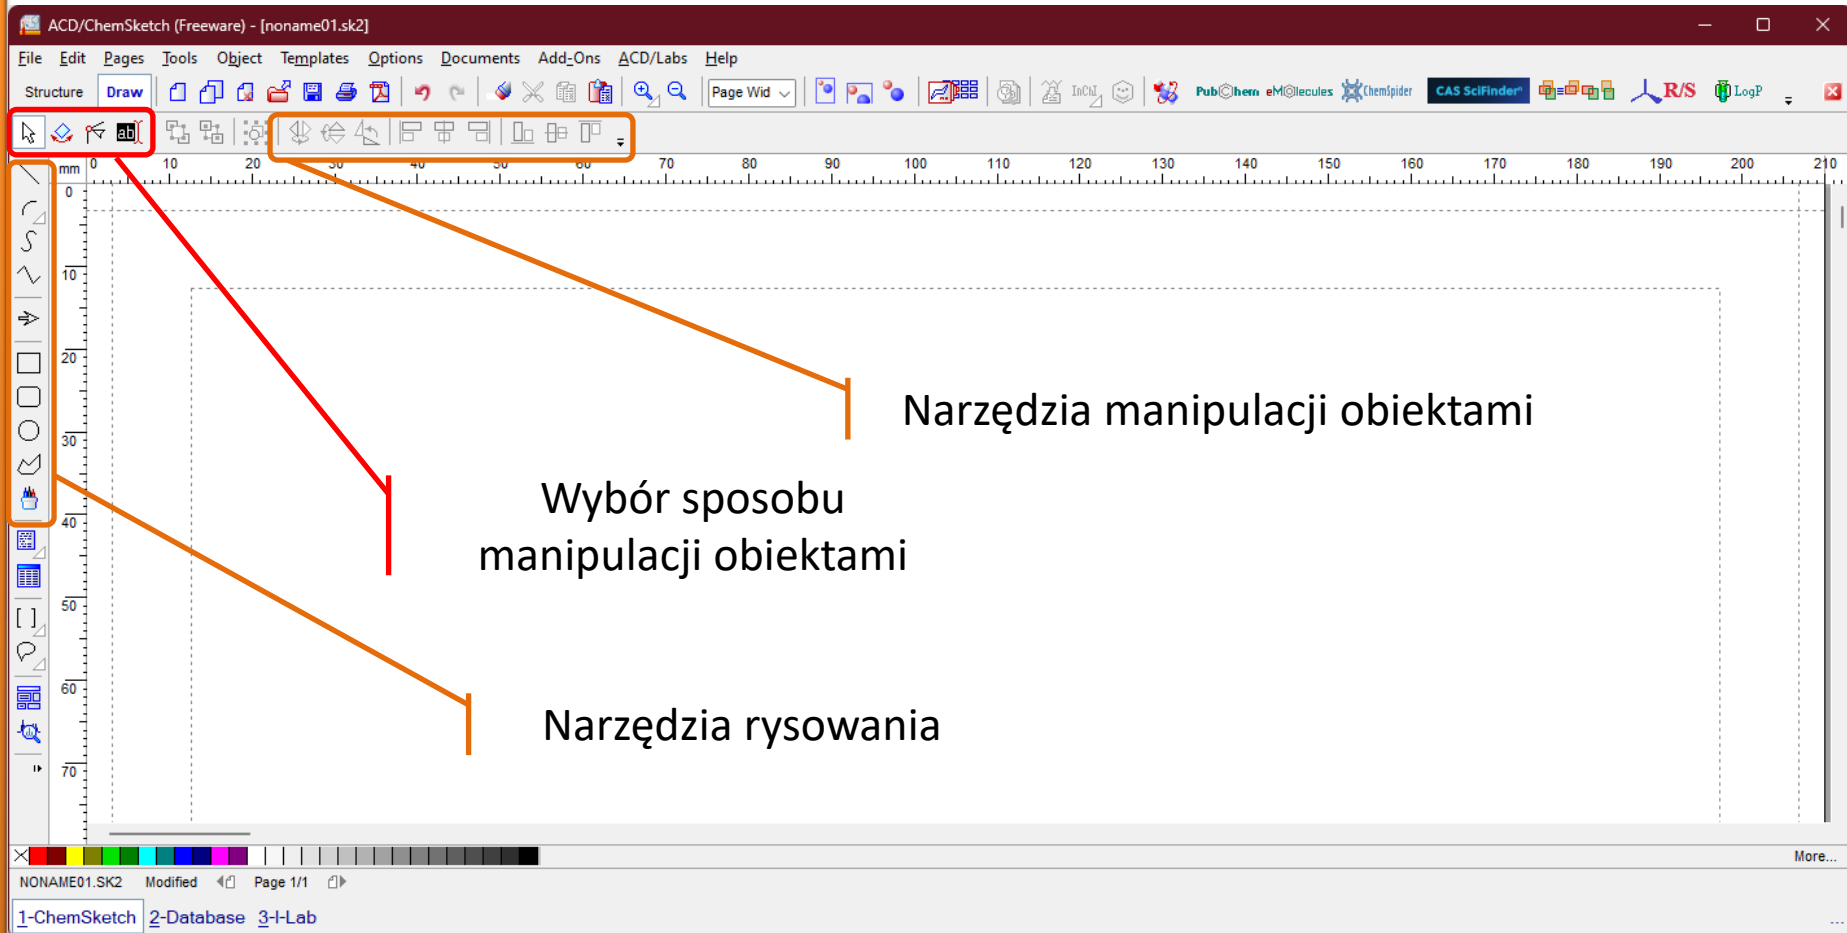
ACD/ChemSketch (Freeware) - [noname01.sk2]

File Edit Pages Tools Object Templates Options Documents Add-Ons ACD/Labs Help

Structure Draw Page Wid PubChem eMolecules ChemSpider CAS SciFinder R/S LogP

mm 0 10 20 30 40 50 60 70 80 90 100 110 120 130 140 150 160 170 180 190 200 210

0 10 20 30 40 50 60 70

Narzędzia manipulacji obiektami

Wybór sposobu manipulacji obiektami

Narzędzia rysowania

More...

NONAME01.SK2 Modified Page 1/1

1-ChemSketch 2-Database 3-I-Lab